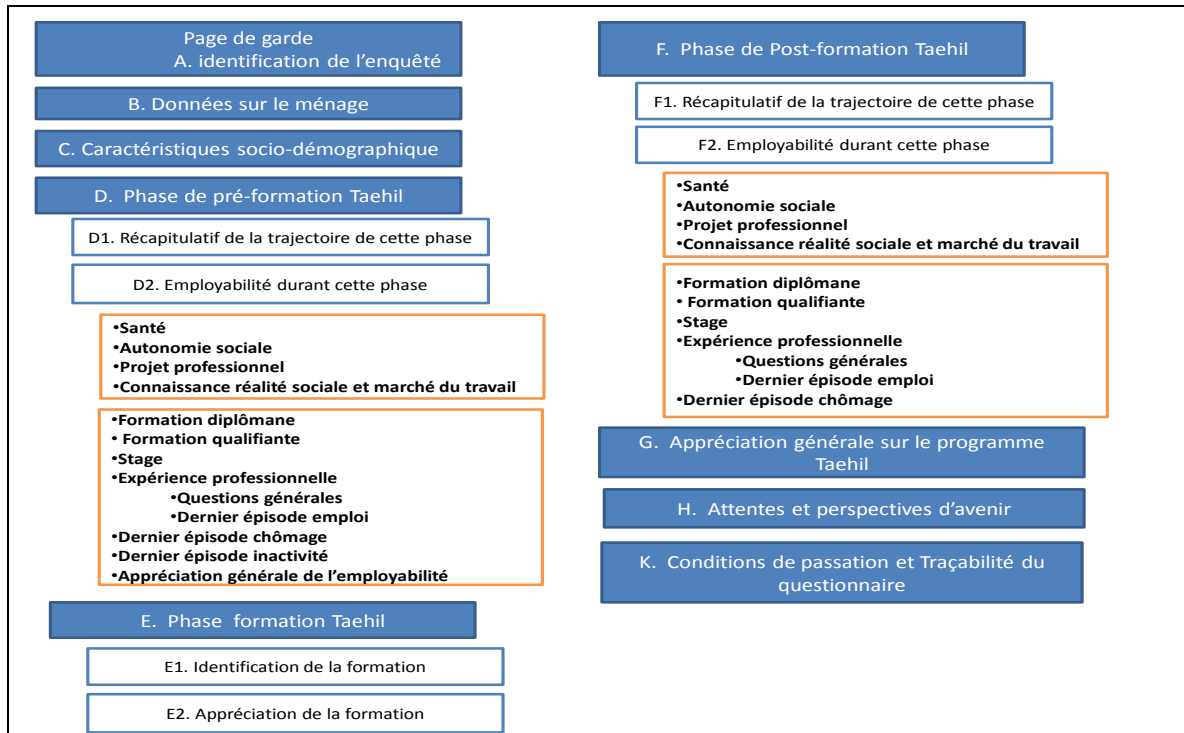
Page de garde
A. identification de l'enquêté

B. Données sur le ménage

C. Caractéristiques socio-démographique

D. Phase de pré-formation Taehil

D1. Récapitulatif de la trajectoire de cette phase

D2. Employabilité durant cette phase

•Santé
•Autonomie sociale
•Projet professionnel
•Connaissance réalité sociale et marché du travail

•Formation diplômane
• Formation qualifiante
•Stage
•Expérience professionnelle
•Questions générales
•Dernier épisode emploi
•Dernier épisode chômage
•Dernier épisode inactivité
•Appréciation générale de l'employabilité

E. Phase formation Taehil

E1. Identification de la formation

E2. Appréciation de la formation

F. Phase de Post-formation Taehil

F1. Récapitulatif de la trajectoire de cette phase

F2. Employabilité durant cette phase

•Santé
•Autonomie sociale
•Projet professionnel
•Connaissance réalité sociale et marché du travail

•Formation diplômane
• Formation qualifiante
•Stage
•Expérience professionnelle
•Questions générales
•Dernier épisode emploi
•Dernier épisode chômage

G. Appréciation générale sur le programme Taehil

H. Attentes et perspectives d'avenir

K. Conditions de passation et Traçabilité du questionnaire